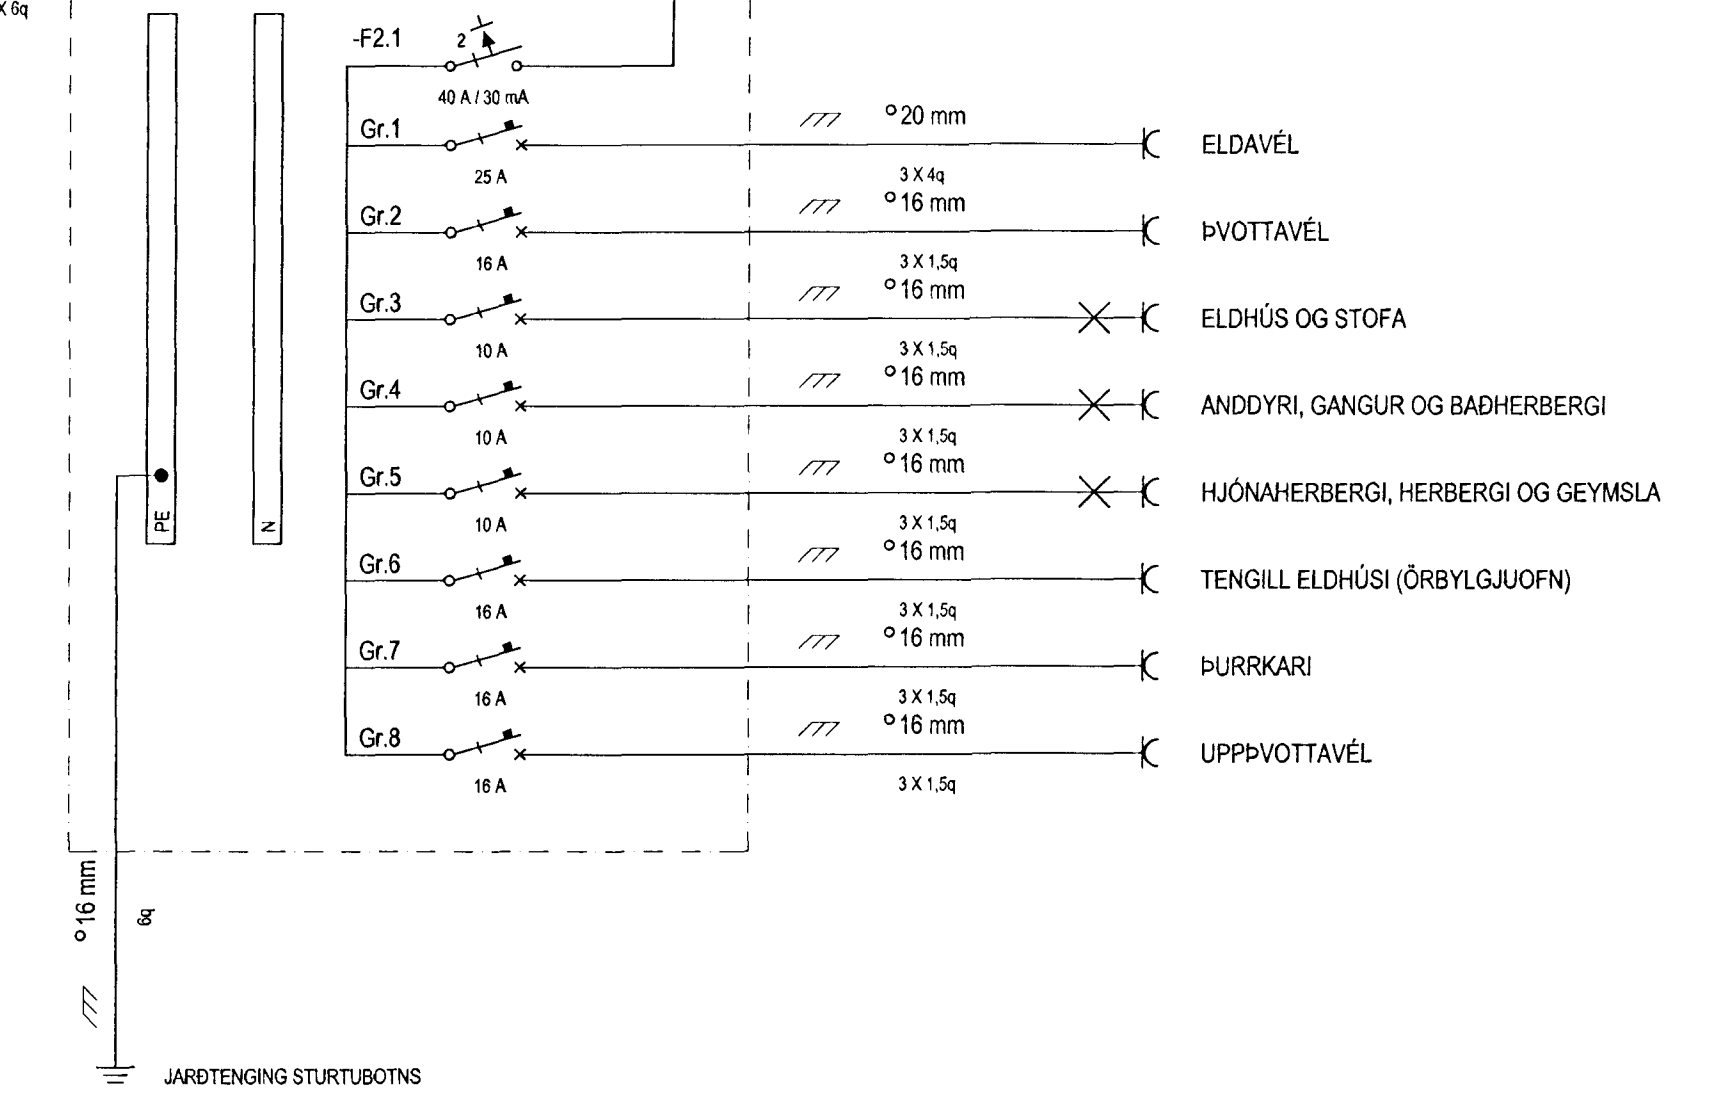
X 6q

-F2.1

2

40 A / 30 mA

Gr.1

25 A

°20 mm

3 X 4q

ELDAVÉL

Gr.2

16 A

°16 mm

3 X 1,5q

ÞVOTTAVÉL

Gr.3

10 A

°16 mm

3 X 1,5q

ELDHÚS OG STOFA

Gr.4

10 A

°16 mm

3 X 1,5q

ANDDYRI, GANGUR OG BAÐHERBERGI

Gr.5

10 A

°16 mm

3 X 1,5q

HJÓNAHERBERGI, HERBERGI OG GEYMSLA

Gr.6

16 A

°16 mm

3 X 1,5q

TENGILL ELDHÚSI (ÖRBYLGJUOFN)

Gr.7

16 A

°16 mm

3 X 1,5q

ÞURRKARI

Gr.8

16 A

°16 mm

3 X 1,5q

UPPÞVOTTAVÉL

PE

N

°16 mm

6q

JARÐTENGING STURTUBOTNS